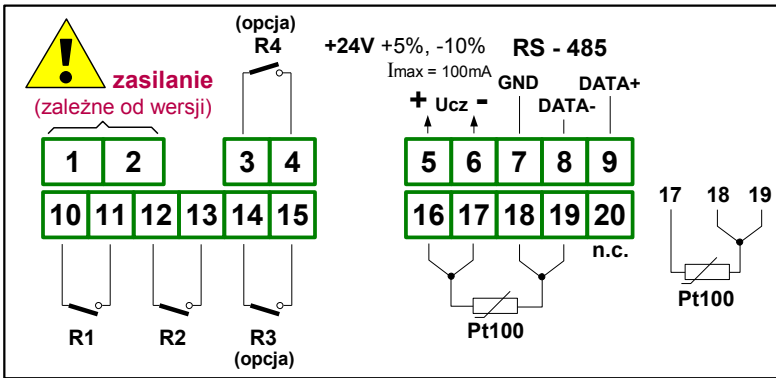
zasilanie
(zależne od wersji)

(opcja)
R4

+24V +5%, -10%
Imax = 100mA

RS - 485

GND
DATA+
DATA-

+ Ucz -

| 1 | 2 |  | 3 | 4 |
|---|---|---|---|---|
| 10 | 11 | 12 | 13 | 14 | 15 |

| 5 | 6 | 7 | 8 | 9 |
|---|---|---|---|---|
| 16 | 17 | 18 | 19 | 20 |

n.c.

R1
R2
R3
(opcja)

Pt100

17 18 19
Pt100